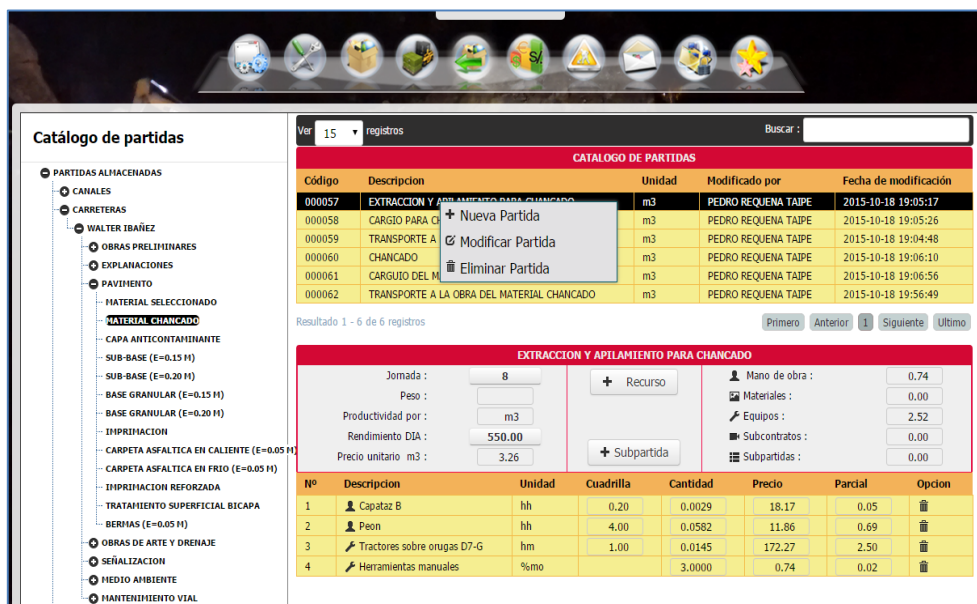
Catálogo de partidas

PARTIDAS ALMACENADAS
CANALES
CARRETERAS
WALTER IBAÑEZ
OBRAS PRELIMINARES
EXPLANACIONES
PAVIMENTO
MATERIAL SELECCIONADO
MATERIAL CHANCADO
CAPA ANTICONTAMINANTE
SUB-BASE (E=0.15 M)
SUB-BASE (E=0.20 M)
BASE GRANULAR (E=0.15 M)
BASE GRANULAR (E=0.20 M)
IMPRIMACION
CARPETA ASFALTICA EN CALIENTE (E=0.05 M)
CARPETA ASFALTICA EN FRIO (E=0.05 M)
IMPRIMACION REFORZADA
TRATAMIENTO SUPERFICIAL BICAPA
BERMAS (E=0.05 M)
OBRAS DE ARTE Y DRENAJE
SEÑALIZACION
MEDIO AMBIENTE
MANTENIMIENTO VIAL

Ver 15 registros
Buscar :

CATALOGO DE PARTIDAS

| Código | Descripcion | Unidad | Modificado por | Fecha de modificación |
|---|---|---|---|---|
| 000057 | EXTRACCION Y APILAMIENTO PARA CHANCADO | m3 | PEDRO REQUENA TAIPE | 2015-10-18 19:05:17 |
| 000058 | CARGIO PARA C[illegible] | m3 | PEDRO REQUENA TAIPE | 2015-10-18 19:05:26 |
| 000059 | TRANSPORTE A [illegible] | m3 | PEDRO REQUENA TAIPE | 2015-10-18 19:04:48 |
| 000060 | CHANCADO | m3 | PEDRO REQUENA TAIPE | 2015-10-18 19:06:10 |
| 000061 | CARGUIO DEL M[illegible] | m3 | PEDRO REQUENA TAIPE | 2015-10-18 19:06:56 |
| 000062 | TRANSPORTE A LA OBRA DEL MATERIAL CHANCADO | m3 | PEDRO REQUENA TAIPE | 2015-10-18 19:56:49 |

Nueva Partida
Modificar Partida
Eliminar Partida

Resultado 1 - 6 de 6 registros
Primero Anterior 1 Siguiente Ultimo

EXTRACCION Y APILAMIENTO PARA CHANCADO

Jornada : 8
Peso :
Productividad por : m3
Rendimiento DIA : 550.00
Precio unitario m3 : 3.26

Recurso
Subpartida

Mano de obra : 0.74
Materiales : 0.00
Equipos : 2.52
Subcontratos : 0.00
Subpartidas : 0.00

| Nº | Descripcion | Unidad | Cuadrilla | Cantidad | Precio | Parcial | Opcion |
|---|---|---|---|---|---|---|---|
| 1 | Capataz B | hh | 0.20 | 0.0029 | 18.17 | 0.05 | |
| 2 | Peon | hh | 4.00 | 0.0582 | 11.86 | 0.69 | |
| 3 | Tractores sobre orugas D7-G | hm | 1.00 | 0.0145 | 172.27 | 2.50 | |
| 4 | Herramientas manuales | %mo | | 3.0000 | 0.74 | 0.02 | |